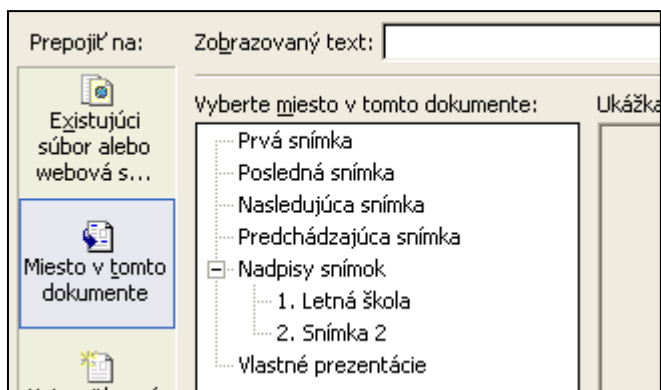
Prepojiť na:

Zobrazovaný text:

Existujúci súbor alebo webová s...

Miesto v tomto dokumente

Vyberte miesto v tomto dokumente:

Prvá snímka
Posledná snímka
Nasledujúca snímka
Predchádzajúca snímka
Nadpisy snímok
1. Letná škola
2. Snímka 2
Vlastné prezentácie

Ukážka